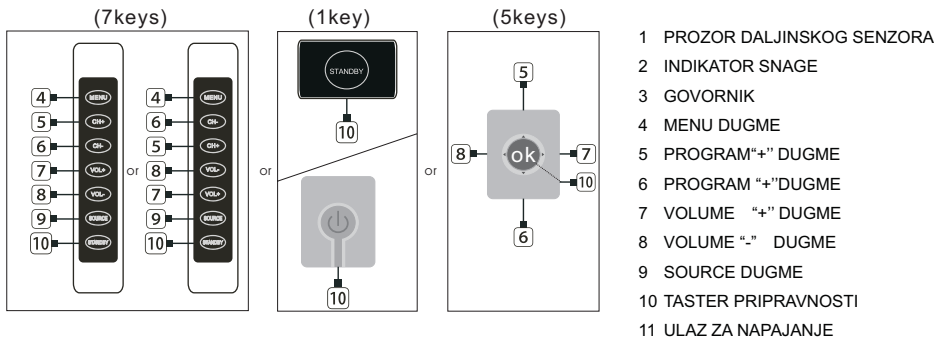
(7keys)

4 MENU
5 CH+
6 CH-
7 VOL+
8 VOL-
9 SOURCE
10 STANDBY

or

4 MENU
6 CH-
5 CH+
8 VOL-
7 VOL+
9 SOURCE
10 STANDBY

or

(1key)

STANDBY
10

10

or

(5keys)

5
8 ok 7
10
6

1 PROZOR DALJINSKOG SENZORA
2 INDIKATOR SNAGE
3 GOVORNIK
4 MENU DUGME
5 PROGRAM“+” DUGME
6 PROGRAM “+”DUGME
7 VOLUME “+” DUGME
8 VOLUME “-” DUGME
9 SOURCE DUGME
10 TASTER PRIPRAVNOSTI
11 ULAZ ZA NAPAJANJE